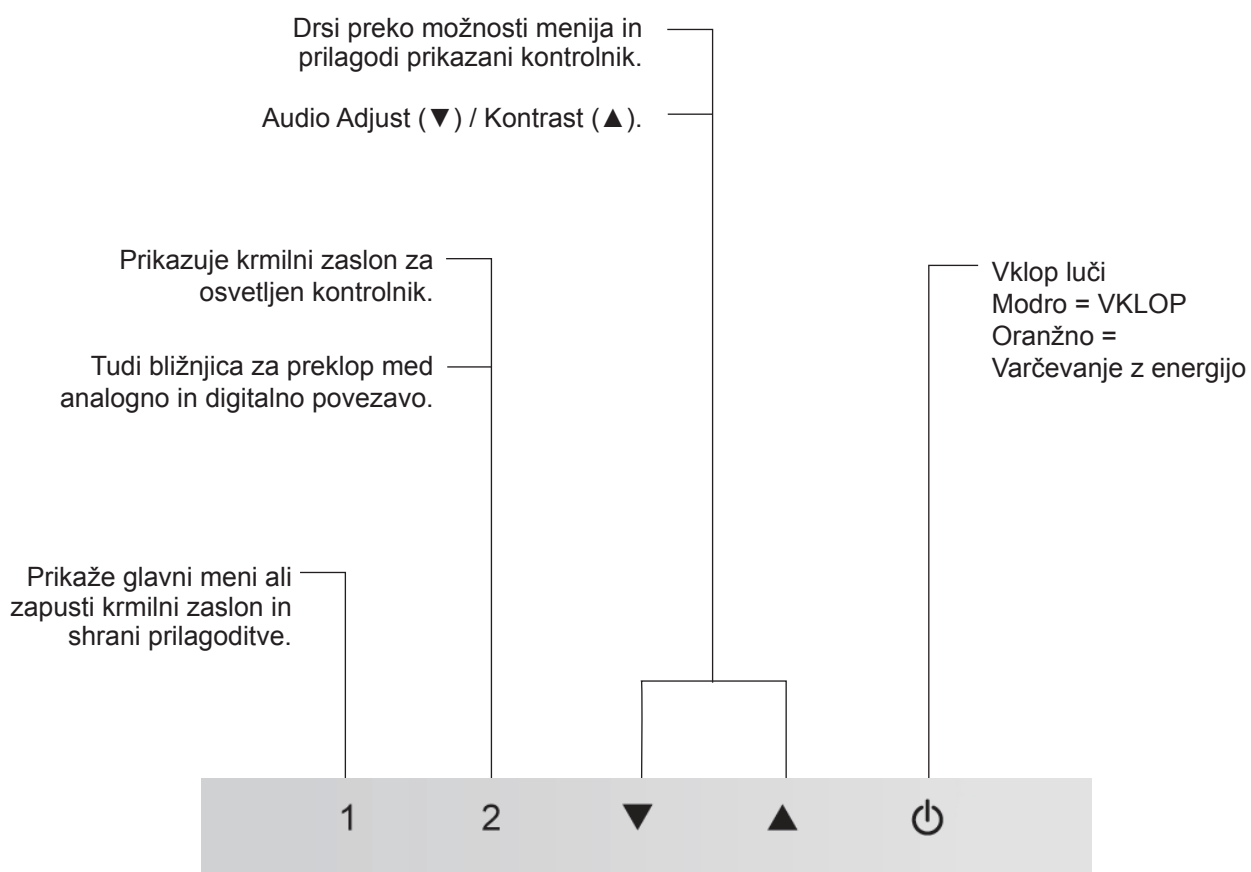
Drsi preko možnosti menija in prilagodi prikazani kontrolnik.

Audio Adjust (▼) / Kontrast (▲).

Prikazuje krmilni zaslon za osvetljen kontrolnik.

Tudi bližnjica za preklop med analogno in digitalno povezavo.

Vklop luči
Modro = VKLOP
Oranžno =
Varčevanje z energijo

Prikaže glavni meni ali zapusti krmilni zaslon in shrani prilagoditve.

1 2 ▼ ▲ ⏻